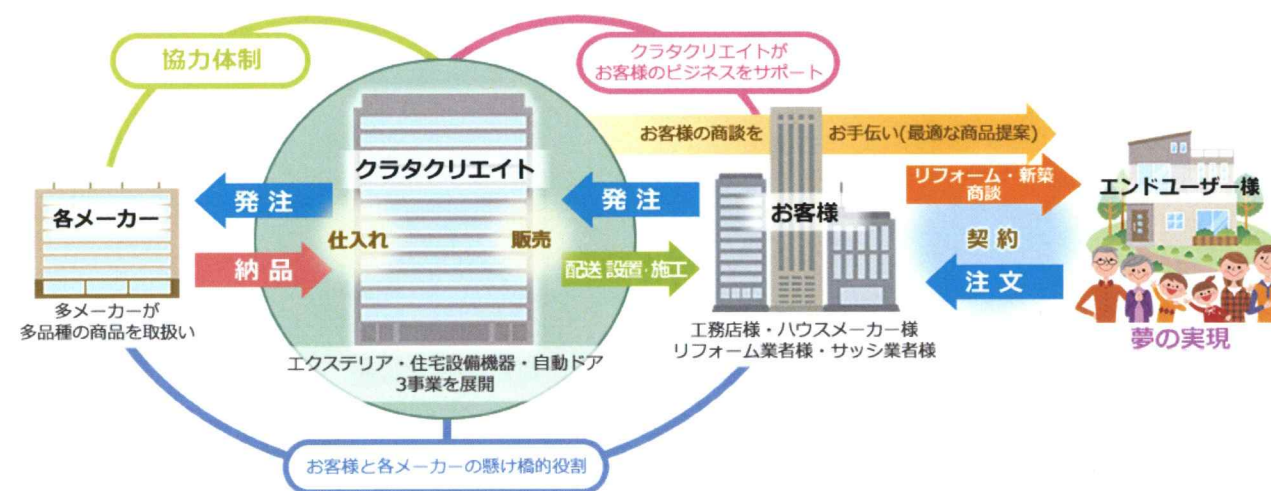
協力体制

クラタクリエイトがお客様のビジネスをサポート

お客様の商談を

お手伝い(最適な商品提案)

クラタクリエイト

発注

各メーカー

納品

仕入れ

販売

発注

お客様

配送 設置・施工

リフォーム・新築商談

エンドユーザー様

契約

注文

多メーカーが多品種の商品を取扱い

エクステリア・住宅設備機器・自動ドア
3事業を展開

工務店様・ハウスメーカー様
リフォーム業者様・サッシ業者様

夢の実現

お客様と各メーカーの懸け橋的役割